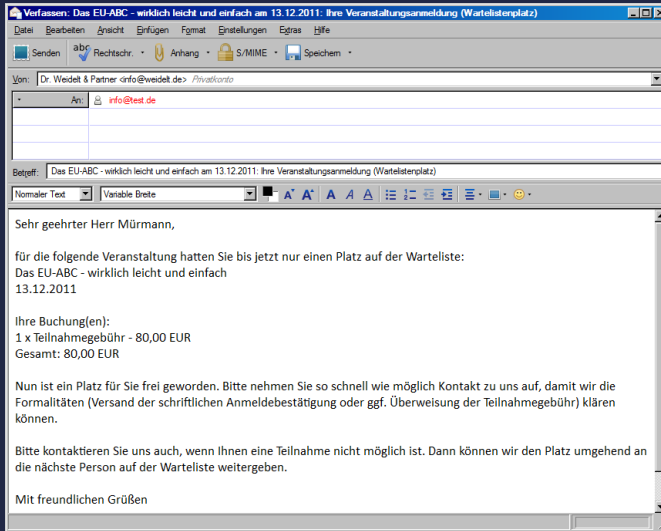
Verfassen: Das EU-ABC - wirklich leicht und einfach am 13.12.2011: Ihre Veranstaltungsanmeldung (Wartelistenplatz)

Datei Bearbeiten Ansicht Einfügen Format Einstellungen Extras Hilfe

Senden Rechtschr. Anhang S/MIME Speichern

Von: Dr. Weidelt & Partner <info@weidelt.de> Privatkonto

An: info@test.de

Betreff: Das EU-ABC - wirklich leicht und einfach am 13.12.2011: Ihre Veranstaltungsanmeldung (Wartelistenplatz)

Normaler Text Variable Breite

Sehr geehrter Herr Mürmann,

für die folgende Veranstaltung hatten Sie bis jetzt nur einen Platz auf der Warteliste:
Das EU-ABC - wirklich leicht und einfach
13.12.2011

Ihre Buchung(en):
1 x Teilnahmegebühr - 80,00 EUR
Gesamt: 80,00 EUR

Nun ist ein Platz für Sie frei geworden. Bitte nehmen Sie so schnell wie möglich Kontakt zu uns auf, damit wir die Formalitäten (Versand der schriftlichen Anmeldebestätigung oder ggf. Überweisung der Teilnahmegebühr) klären können.

Bitte kontaktieren Sie uns auch, wenn Ihnen eine Teilnahme nicht möglich ist. Dann können wir den Platz umgehend an die nächste Person auf der Warteliste weitergeben.

Mit freundlichen Grüßen